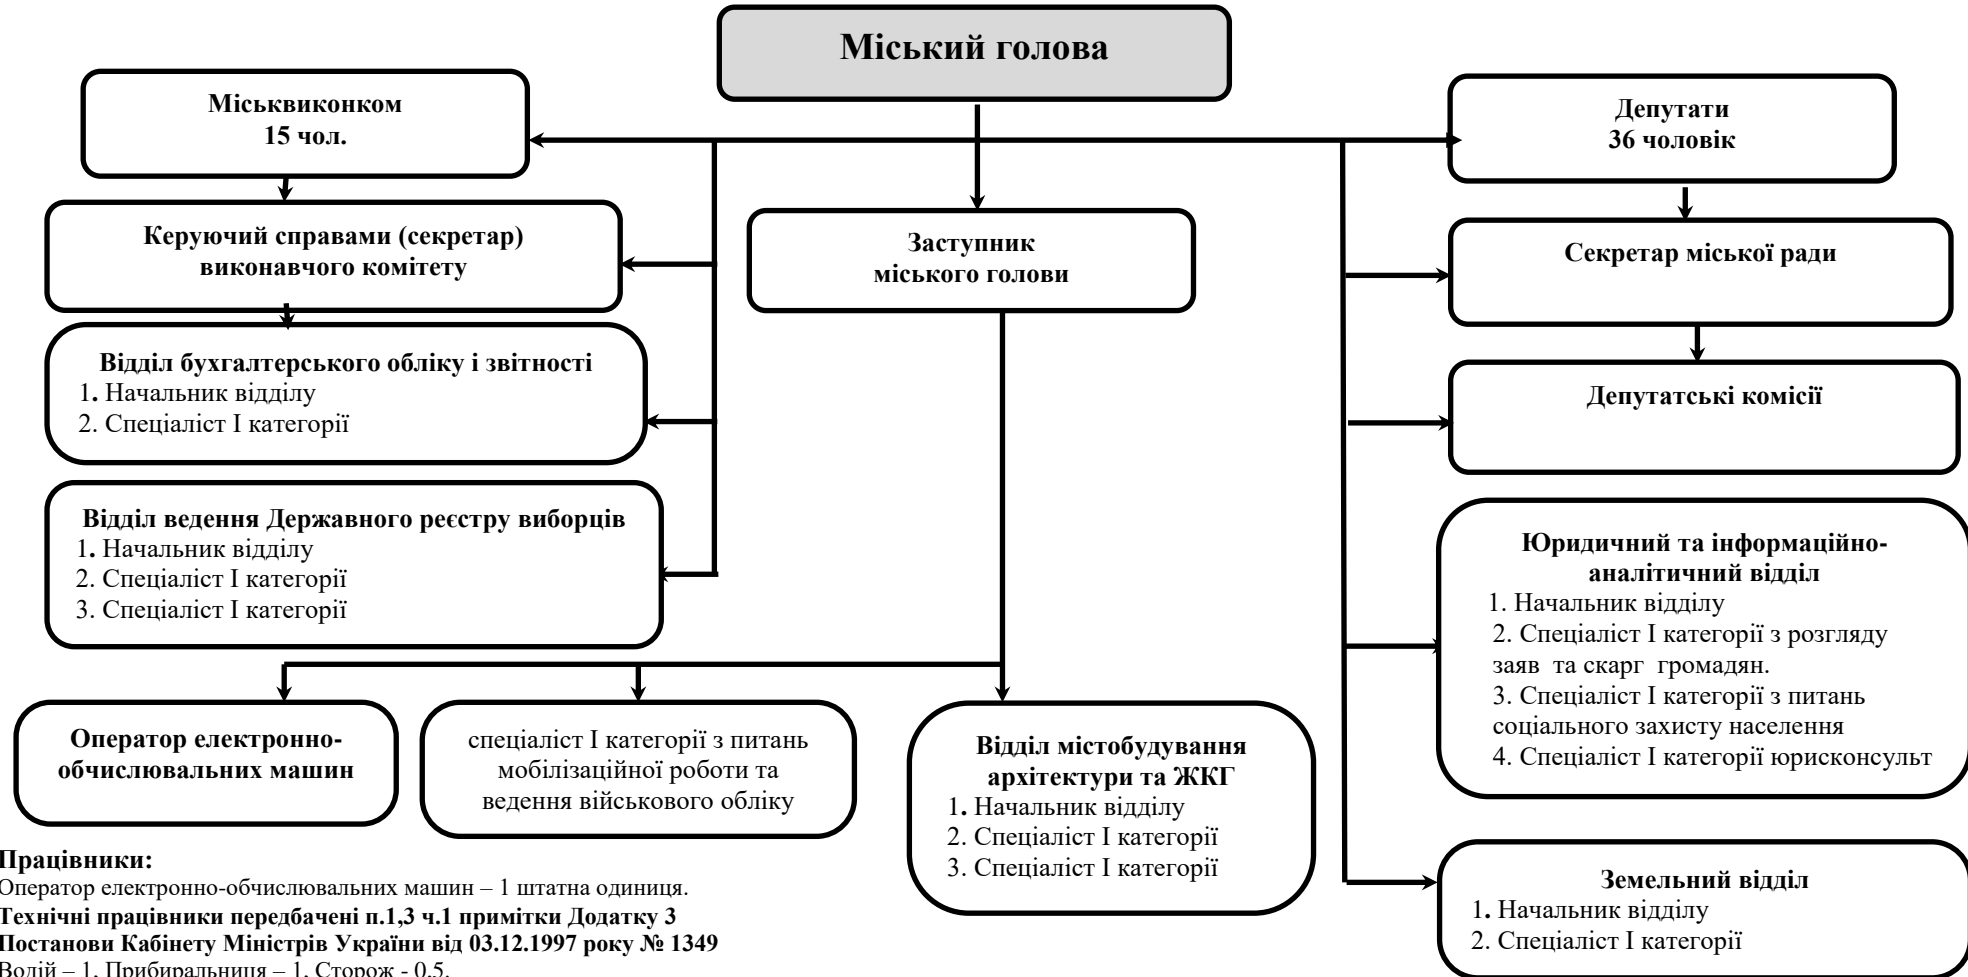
Міський голова

Міськвиконком
15 чол.

Депутати
36 чоловік

Керуючий справами (секретар) виконавчого комітету

Заступник міського голови

Секретар міської ради

Відділ бухгалтерського обліку і звітності
1. Начальник відділу
2. Спеціаліст І категорії

Депутатські комісії

Відділ ведення Державного реєстру виборців
1. Начальник відділу
2. Спеціаліст І категорії
3. Спеціаліст І категорії

Юридичний та інформаційно-аналітичний відділ
1. Начальник відділу
2. Спеціаліст І категорії з розгляду заяв та скарг громадян.
3. Спеціаліст І категорії з питань соціального захисту населення
4. Спеціаліст І категорії юрисконсульт

Оператор електронно-обчислювальних машин

спеціаліст І категорії з питань мобілізаційної роботи та ведення військового обліку

Відділ містобудування архітектури та ЖКГ
1. Начальник відділу
2. Спеціаліст І категорії
3. Спеціаліст І категорії

Земельний відділ
1. Начальник відділу
2. Спеціаліст І категорії

Працівники:
Оператор електронно-обчислювальних машин – 1 штатна одиниця.
Технічні працівники передбачені п.1,3 ч.1 примітки Додатку 3 Постанови Кабінету Міністрів України від 03.12.1997 року № 1349
Водій – 1, Прибиральниця – 1, Сторож - 0,5.